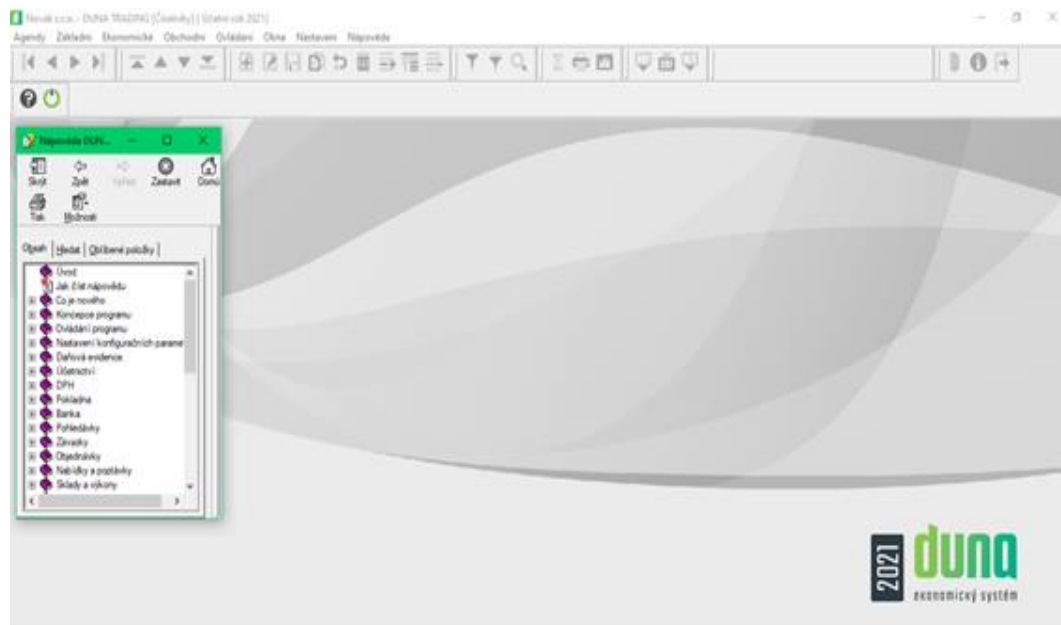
Novák s.r.o. - DUNA TRADING [Částečky] | Účetní rok 2021]
Agendy Základní Ekonomické Obchodní Ovládání Okna Nastavení Nápověda

Nápověda DUN...
Skrýt Zpět Vpřed Zastavit Domů
Tisk Možnosti

Obsah Hledat Oblíbené položky

Úvod
Jak číst nápovědu
Co je nového
Koncepce programu
Ovládání programu
Nastavení konfiguračních parame
Daňová evidence
Účetnictví
DPH
Pokladna
Banka
Pohledávky
Závazky
Objednávky
Nabídky a poptávky
Sklady a výkony

2021 duna
ekonomický systém